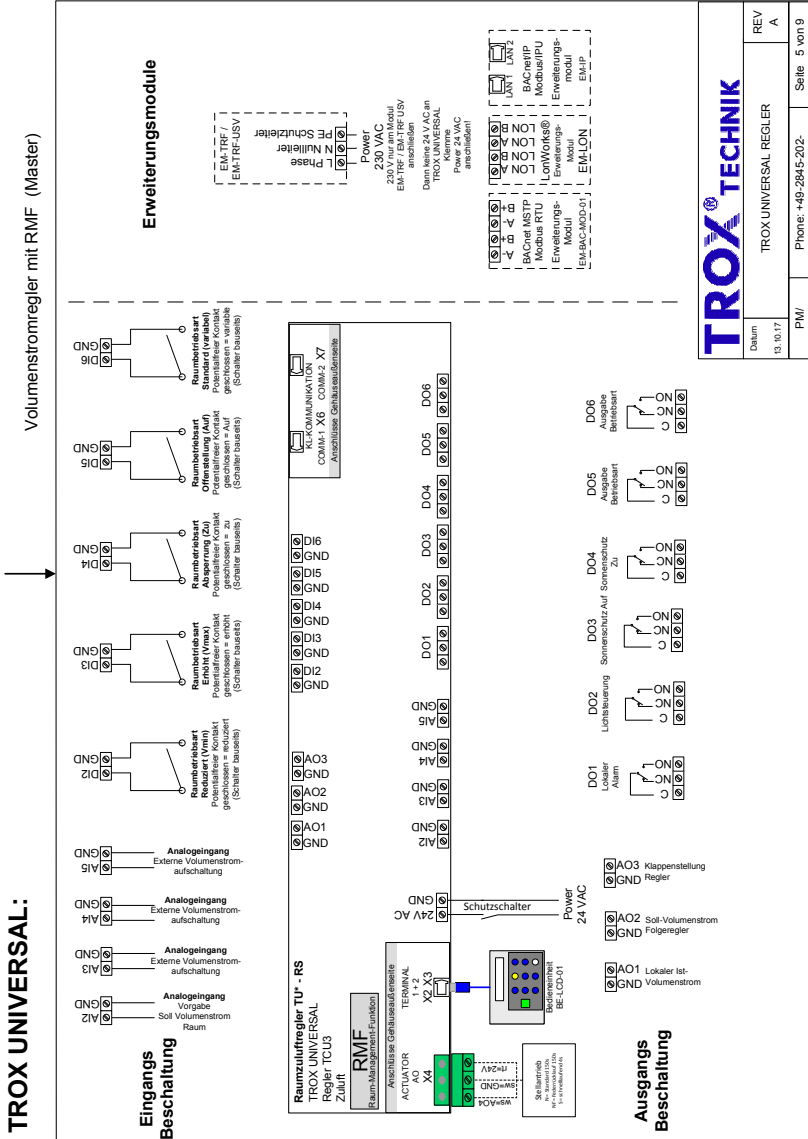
TROX UNIVERSAL:

Volumenstromregler mit RMF (Master)

Eingangs Beschaltung

AI2 GND
Analogeingang Vorgabe Soll Volumenstrom Raum

AI3 GND
Analogeingang Externe Volumenstrom-aufschaltung

AI4 GND
Analogeingang Externe Volumenstrom-aufschaltung

AI5 GND
Analogeingang Externe Volumenstrom-aufschaltung

DI2 GND
Raumbetriebsart Reduziert (Vmin) Potentialfreier Kontakt geschlossen = reduziert (Schalter bauseits)

DI3 GND
Raumbetriebsart Erhöht (Vmax) Potentialfreier Kontakt geschlossen = erhöht (Schalter bauseits)

DI4 GND
Raumbetriebsart Absperrung (Zu) Potentialfreier Kontakt geschlossen = zu (Schalter bauseits)

DI5 GND
Raumbetriebsart Offenstellung (Auf) Potentialfreier Kontakt geschlossen = Auf (Schalter bauseits)

DI6 GND
Raumbetriebsart Standard (variabel) Potentialfreier Kontakt geschlossen = variabel (Schalter bauseits)

Erweiterungsmodule

EM-TRF / EM-TRF-USV
L Phase
N Nullleiter
PE Schutzleiter
Power 230 VAC
230 V nur am Modul EM-TRF / EM-TRF-USV anschließen
Dann keine 24 V AC an TROX UNIVERSAL Klemme Power 24 VAC anschließen!

A- B+ A- B+
BACnet MSTP Modbus RTU
Erweiterungs-Modul
EM-BAC-MOD-01

LON A LON B LON A LON B
LonWorks® Erweiterungs-Modul
EM-LON

LAN 1 LAN 2
BACnet/IP Modbus/IPU
Erweiterungs-modul
EM-IP

Raumzuluftregler TU* - RS
TROX UNIVERSAL
Regler TCU3
Zuluft

RMF
Raum-Management-Funktion

Anschlüsse Gehäuseaußenseite
ACTUATOR AO
X4
TERMINAL 1 + 2
X2 X3

AO1 GND
AO2 GND
AO3 GND
DI2 GND
DI3 GND
DI4 GND
DI5 GND
DI6 GND

KL-KOMMUNIKATION
COMM-1 X6 COMM-2 X7
Anschlüsse Gehäuseaußenseite

AI2 GND
AI3 GND
AI4 GND
AI5 GND
24V AC GND

DO1 DO2 DO3 DO4 DO5 DO6

Schutzschalter
Power 24 VAC

Stellantrieb
ws=AO4
ws=GND
rt=24V

Bedieneinheit BE-LCD-01

Ausgangs Beschaltung

AO1 GND Lokaler Ist-Volumenstrom
AO2 GND Soll-Volumenstrom Folgeregler
AO3 GND Klappenstellung Regler

DO1 Lokaler Alarm C NC NO
DO2 Lichtsteuerung C NC NO
DO3 Sonnenschutz Auf C NC NO
DO4 Sonnenschutz Zu C NC NO
DO5 Ausgabe Betriebsart C NC NO
DO6 Ausgabe Betriebsart C NC NO

TROX® TECHNIK

Datum 13.10.17
PM/
TROX UNIVERSAL REGLER
Phone: +49-2845-202-
REV A
Seite 5 von 9